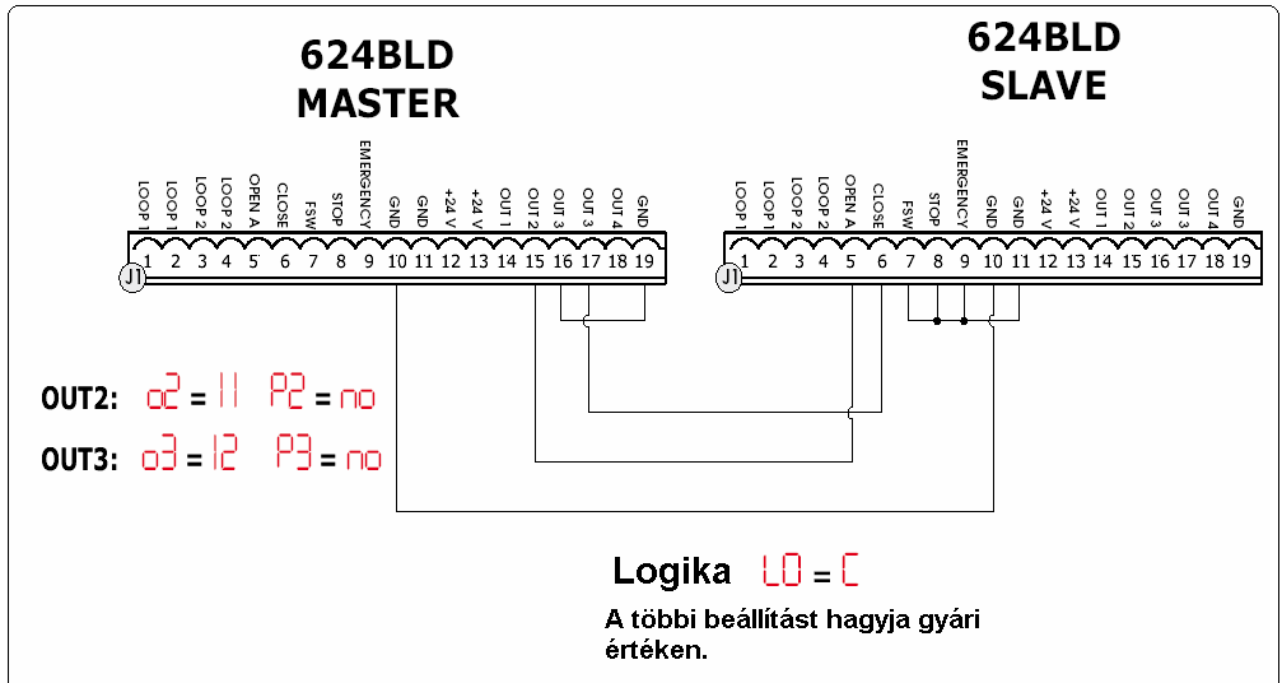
624BLD
MASTER

624BLD
SLAVE

LOOP 1 LOOP 1 LOOP 2 LOOP 2 OPEN A CLOSE FSW STOP EMERGENCY GND GND +24 V +24 V OUT 1 OUT 2 OUT 3 OUT 3 OUT 4 GND

J1 1 2 3 4 5 6 7 8 9 10 11 12 13 14 15 16 17 18 19

LOOP 1 LOOP 1 LOOP 2 LOOP 2 OPEN A CLOSE FSW STOP EMERGENCY GND GND +24 V +24 V OUT 1 OUT 2 OUT 3 OUT 3 OUT 4 GND

J1 1 2 3 4 5 6 7 8 9 10 11 12 13 14 15 16 17 18 19

OUT2: o2 = 11 P2 = no

OUT3: o3 = 12 P3 = no

Logika LO = C

A többi beállítást hagyja gyári értéken.